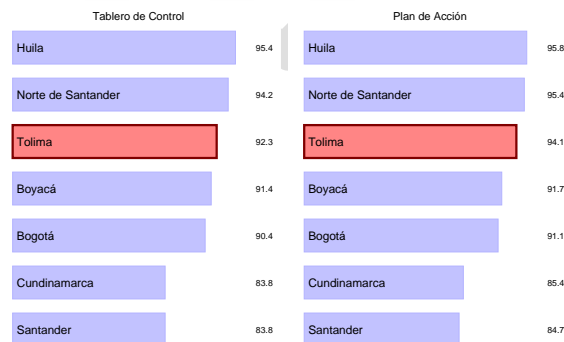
Tablero de Control

Huila 95.4
Norte de Santander 94.2
Tolima 92.3
Boyacá 91.4
Bogotá 90.4
Cundinamarca 83.8
Santander 83.8

Plan de Acción

Huila 95.8
Norte de Santander 95.4
Tolima 94.1
Boyacá 91.7
Bogotá 91.1
Cundinamarca 85.4
Santander 84.7